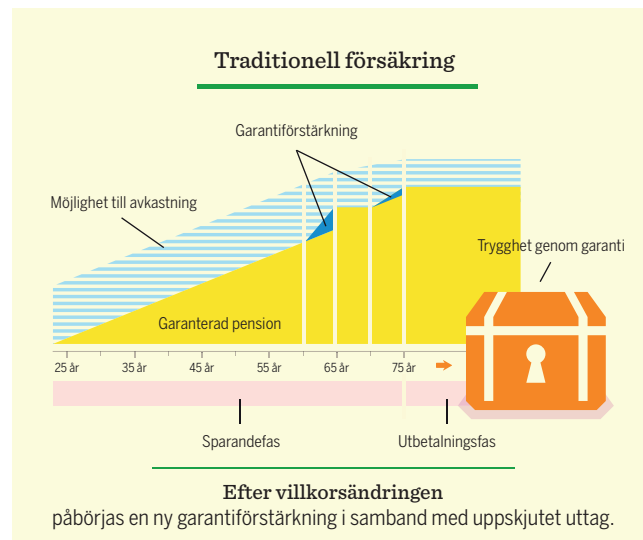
Traditionell försäkring

Garantiförstärkning

Möjlighet till avkastning

Trygghet genom garanti

Garanterad pension

25 år
35 år
45 år
55 år
65 år
75 år

Sparandefas

Utbetalningsfas

Efter villkorsändringen
påbörjas en ny garantiförstärkning i samband med uppskjutet uttag.